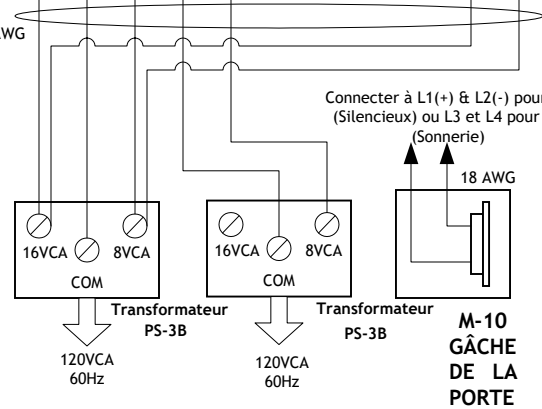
AWG

Connecter à L1(+) & L2(-) pour (Silencieux) ou L3 et L4 pour (Sonnerie)

18 AWG

16VCA

8VCA

COM

Transformateur PS-3B

120VCA 60Hz

16VCA

8VCA

COM

Transformateur PS-3B

120VCA 60Hz

M-10 GÂCHE DE LA PORTE